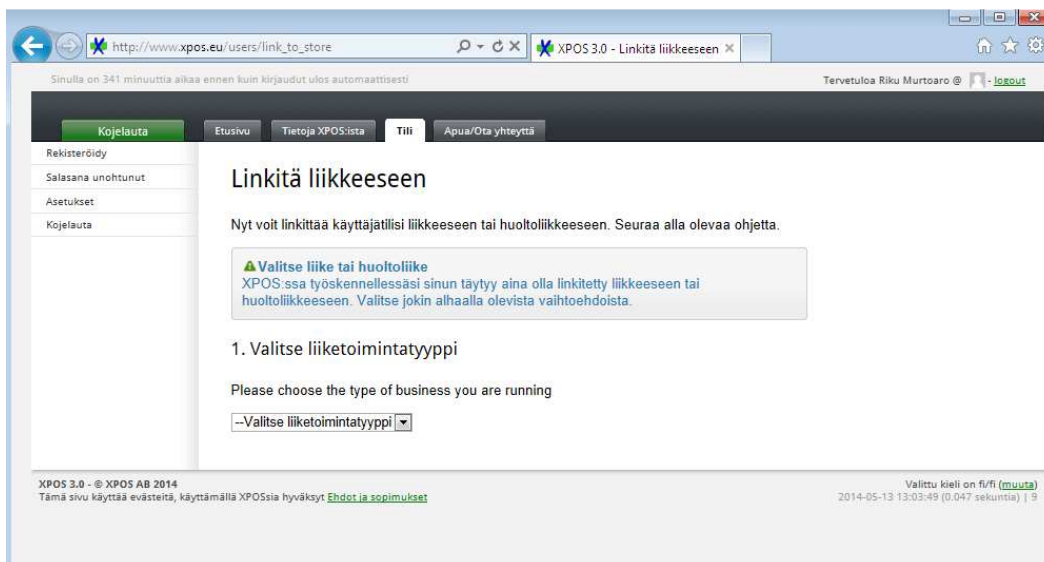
http://www.xpos.eu/users/link_to_store

XPOS 3.0 - Linkitä liikkeeseen

Sinulla on 341 minuuttia aikaa ennen kuin kirjaudut ulos automaattisesti

Tervetuloa Riku Murtoaro @ - logout

Kojelauta

Etusivu | Tietoja XPOS:ista | Tili | Apua/Ota yhteyttä

Rekisteröidy
Salasana unohtunut
Asetukset
Kojelauta

Linkitä liikkeeseen

Nyt voit linkittää käyttäjätilisi liikkeeseen tai huoltoliikkeeseen. Seuraa alla olevaa ohjetta.

Valitse liike tai huoltoliike
XPOS:ssa työskennellessäsi sinun täytyy aina olla linkitetty liikkeeseen tai huoltoliikkeeseen. Valitse jokin alhaalla olevista vaihtoehdoista.

1. Valitse liiketoimintatyyppi

Please choose the type of business you are running

--Valitse liiketoimintatyyppi

XPOS 3.0 - © XPOS AB 2014
Tämä sivu käyttää evästeitä, käyttämällä XPOSsia hyväksyt Ehdot ja sopimukset

Valittu kieli on fi/fi (muuta)
2014-05-13 13:03:49 (0.047 sekuntia) | 9